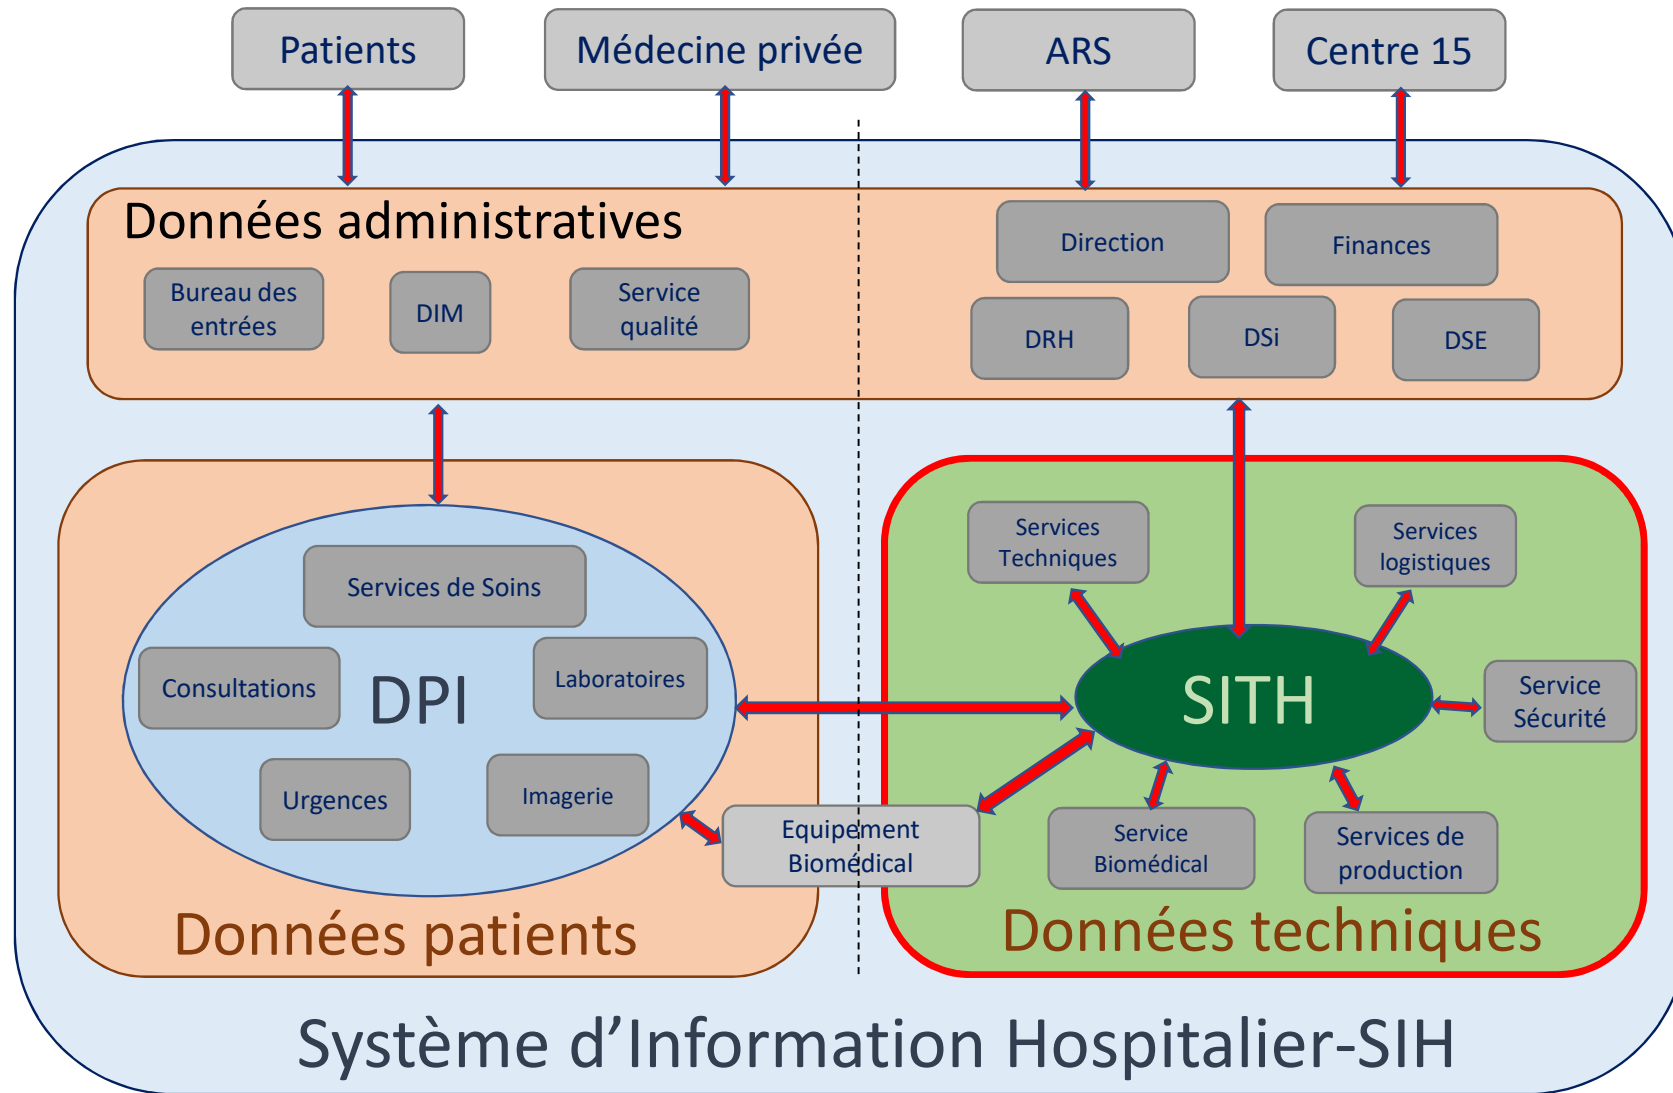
Patients

Médecine privée

ARS

Centre 15

Données administratives

Bureau des entrées

DIM

Service qualité

Direction

Finances

DRH

DSi

DSE

Services de Soins

Consultations

DPI

Laboratoires

Urgences

Imagerie

Equipement Biomédical

Données patients

Services Techniques

Services logistiques

SITH

Service Sécurité

Service Biomédical

Services de production

Données techniques

Système d’Information Hospitalier-SIH